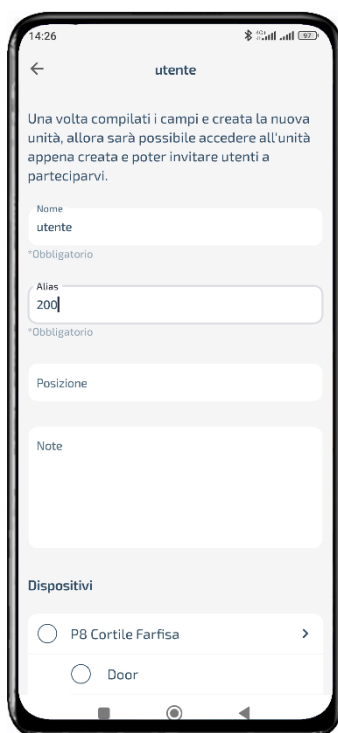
14:26

97

←

utente

Una volta compilati i campi e creata la nuova unità, allora sarà possibile accedere all'unità appena creata e poter invitare utenti a parteciparvi.

Nome
utente
*Obbligatorio

Alias
200
*Obbligatorio

Posizione

Note

Dispositivi

P8 Cortile Farfisa

Door